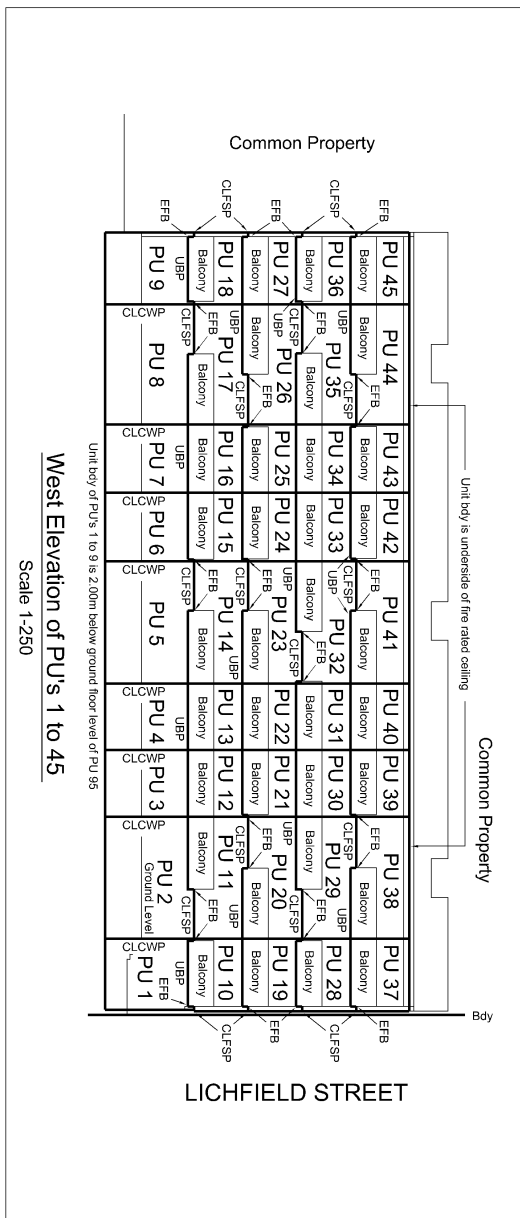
Common Property

CLFSP
EFB
CLFSP
EFB
EFB

PU 45
Balcony
PU 36
Balcony
PU 27
Balcony
PU 18
Balcony
UBP
PU 9

PU 44
Balcony
EFB
CLFSP
PU 35
Balcony
UBP
EFB
CLFSP
PU 26
UBP
Balcony
EFB
CLFSP
PU 17
UBP
Balcony
EFB
CLFSP
PU 8
CLCWP

PU 43
Balcony
PU 34
Balcony
PU 25
Balcony
PU 16
Balcony
UBP
PU 7
CLCWP

PU 42
Balcony
PU 33
Balcony
PU 24
Balcony
PU 15
Balcony
PU 6
CLCWP

PU 41
Balcony
EFB
CLFSP
UBP
PU 32
EFB
CLFSP
UBP
PU 23
Balcony
EFB
CLFSP
PU 14
UBP
Balcony
EFB
CLFSP
PU 5
CLCWP

PU 40
Balcony
PU 31
Balcony
PU 22
Balcony
PU 13
Balcony
UBP
PU 4
CLCWP

PU 39
Balcony
PU 30
Balcony
PU 21
Balcony
PU 12
Balcony
PU 3
CLCWP

PU 38
Balcony
EFB
CLFSP
PU 29
Balcony
UBP
EFB
CLFSP
PU 20
UBP
Balcony
EFB
CLFSP
PU 11
UBP
Balcony
EFB
CLFSP
PU 2
Ground Level
CLCWP

PU 37
Balcony
PU 28
Balcony
PU 19
Balcony
PU 10
Balcony
UBP
EFB
PU 1
CLCWP

Unit bdy is underside of fire rated ceiling

Common Property

Bdy

EFB
CLFSP
EFB
CLFSP

Unit bdy of PU's 1 to 9 is 2.00m below ground floor level of PU 95

West Elevation of PU's 1 to 45
Scale 1-250

LICHFIELD STREET